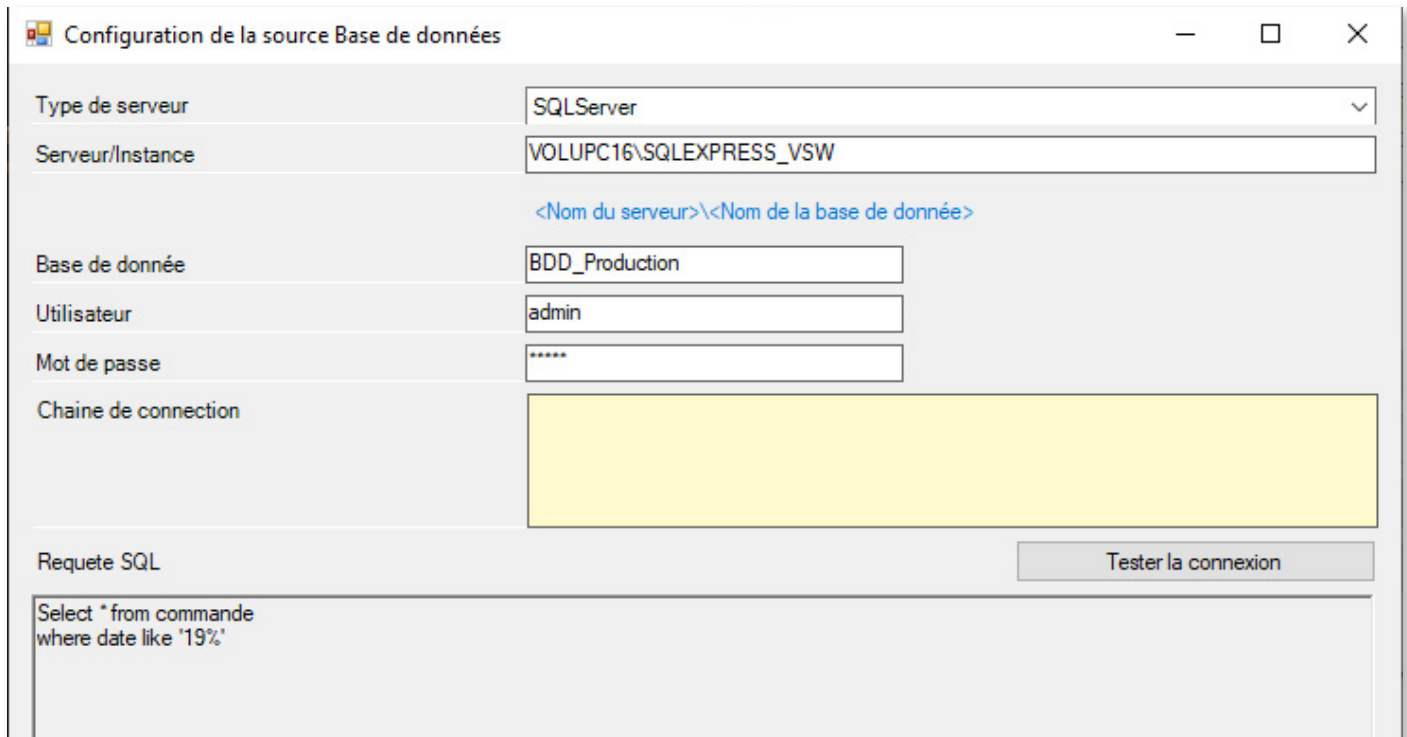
Configuration de la source Base de données

Type de serveur
SQLServer

Serveur/Instance
VOLUPC16\SQLEXPRESS_VSW

<Nom du serveur>\<Nom de la base de donnée>

Base de donnée
BDD_Production

Utilisateur
admin

Mot de passe
*****

Chaine de connection

Requete SQL

Tester la connexion

Select * from commande
where date like '19%'